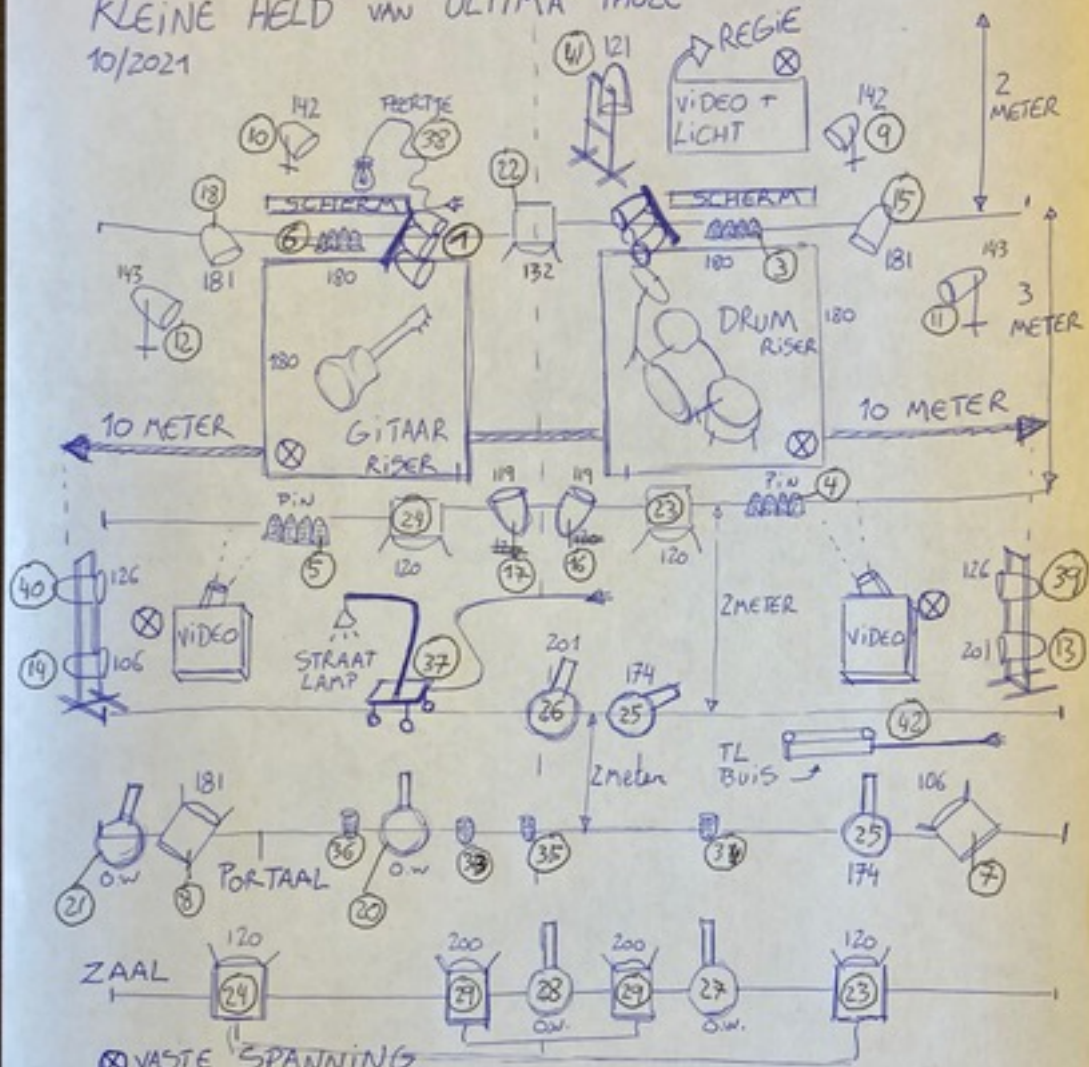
KLEINE HELD VAN ULTIMA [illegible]
10/2021

41 121
REGIE
VIDEO + LICHT
2 METER

142 10
PEERTJE 38
142 9
22
18
SCHERM
SCHERM
15
6 1
180 3
181 132 180 181
143 143
12 11
180 3 METER
180
DRUM RISER 180
10 METER
10 METER
GITAAR RISER

PIN 119 119 PIN 4
24 23
5 120 17 16 120
40 126 126 39
VIDEO VIDEO
2METER
14 106 STRAAT LAMP 37 201 201 13
26 174 25
42
TL BUIS
2meter
181 106
21 O.W 8 PORTAAL 36 O.W 20 33 35 34 25 174 7

ZAAL 120 200 200 120
24 29 28 29 27 23
O.W. O.W.
⊗ VASTE SPANNING